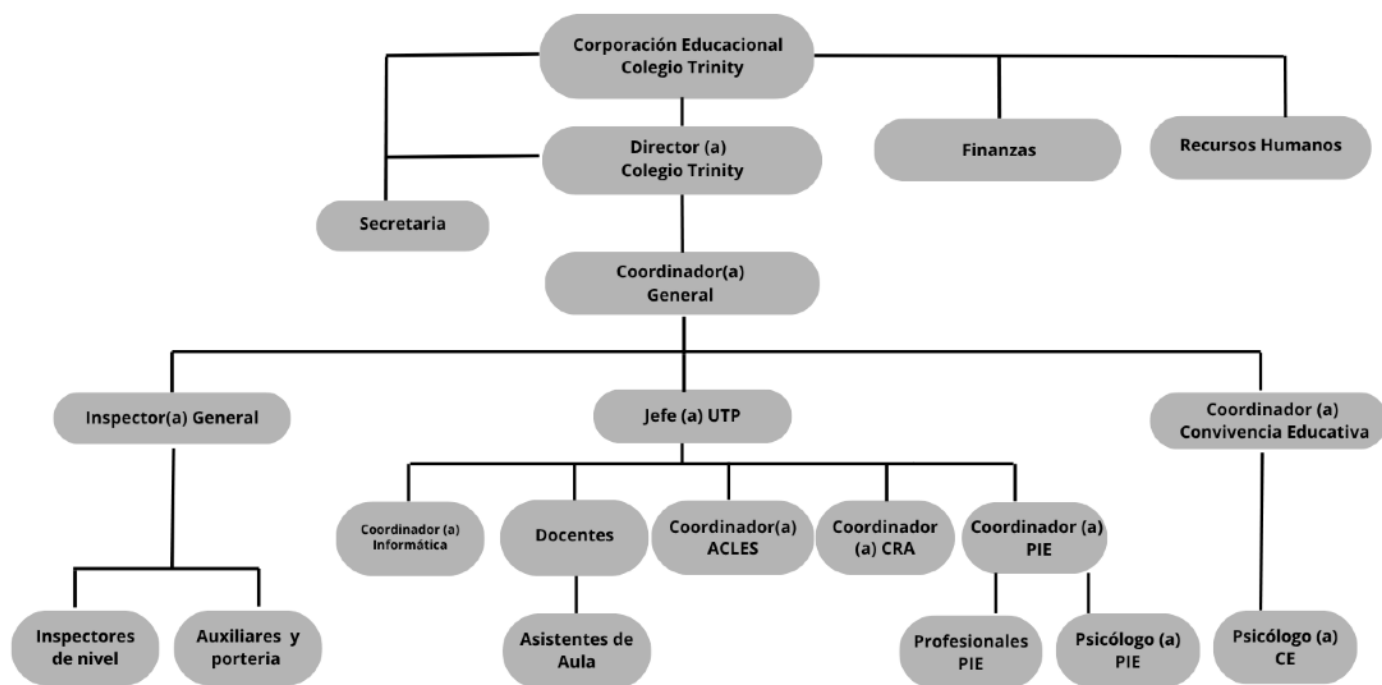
Corporación Educacional Colegio Trinity

Director (a) Colegio Trinity

Finanzas

Recursos Humanos

Secretaria

Coordinador(a) General

Inspector(a) General

Jefe (a) UTP

Coordinador (a) Convivencia Educativa

Coordinador (a) Informática

Docentes

Coordinador(a) ACLES

Coordinador (a) CRA

Coordinador (a) PIE

Inspectores de nivel

Auxiliares y porteria

Asistentes de Aula

Profesionales PIE

Psicólogo (a) PIE

Psicólogo (a) CE